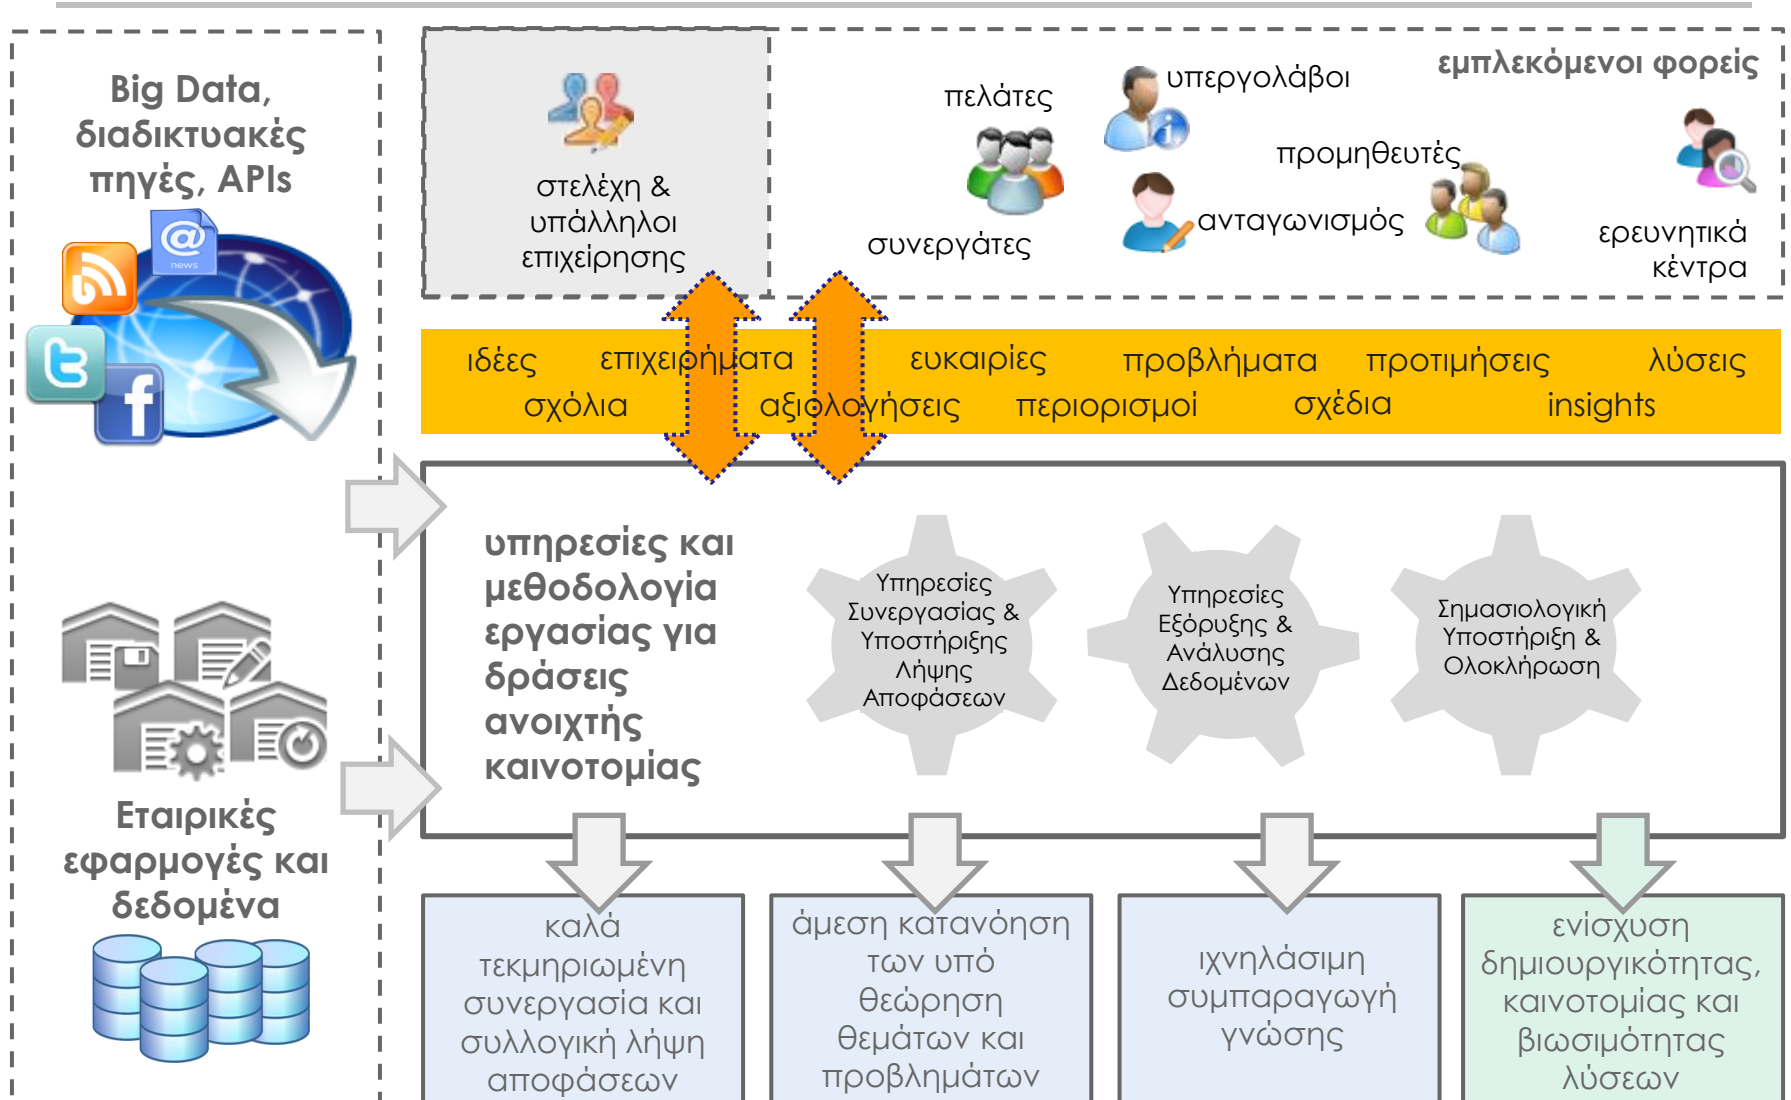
Big Data, διαδικτυακές πηγές, APIs

news

Εταιρικές εφαρμογές και δεδομένα

στελέχη & υπάλληλοι επιχείρησης

εμπλεκόμενοι φορείς

πελάτες

υπεργολάβοι

προμηθευτές

συνεργάτες

ανταγωνισμός

ερευνητικά κέντρα

ιδέες επιχειρήματα ευκαιρίες προβλήματα προτιμήσεις λύσεις

σχόλια αξιολογήσεις περιορισμοί σχέδια insights

υπηρεσίες και μεθοδολογία εργασίας για δράσεις ανοιχτής καινοτομίας

Υπηρεσίες Συνεργασίας & Υποστήριξης Λήψης Αποφάσεων

Υπηρεσίες Εξόρυξης & Ανάλυσης Δεδομένων

Σημασιολογική Υποστήριξη & Ολοκλήρωση

καλά τεκμηριωμένη συνεργασία και συλλογική λήψη αποφάσεων

άμεση κατανόηση των υπό θεώρηση θεμάτων και προβλημάτων

ιχνηλάσιμη συμπαραγωγή γνώσης

ενίσχυση δημιουργικότητας, καινοτομίας και βιωσιμότητας λύσεων